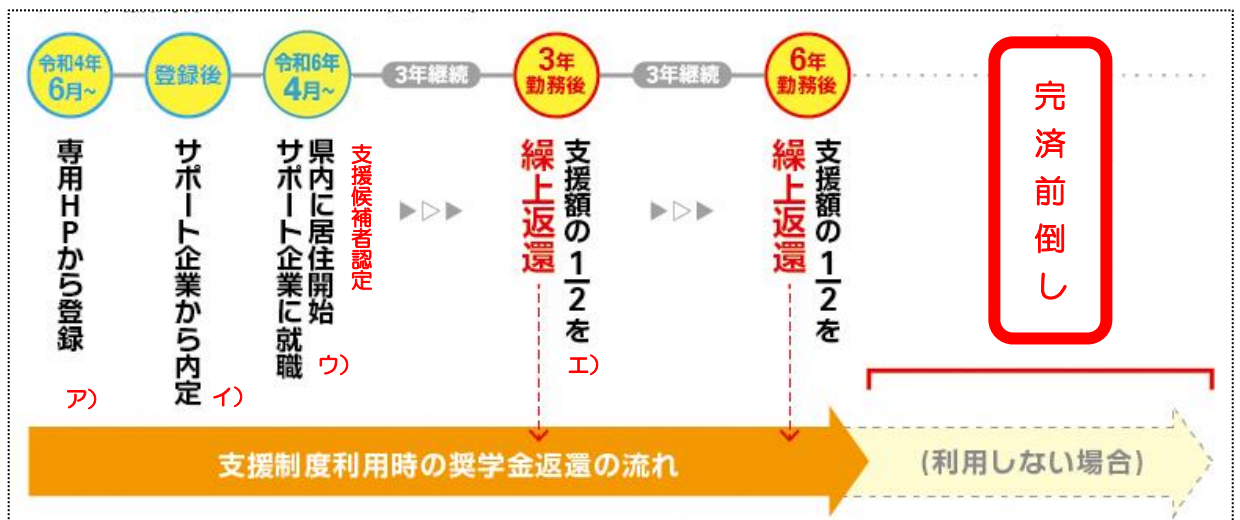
令和4年 6月~

登録後

令和6年 4月~

3年継続

3年 勤務後

3年継続

6年 勤務後

完済前倒し

専用HPから登録

ア)

サポート企業から内定

イ)

県内に居住開始 サポート企業に就職

支援候補者認定

ウ)

支援額の$\frac{1}{2}$を 繰上返還

エ)

支援額の$\frac{1}{2}$を 繰上返還

支援制度利用時の奨学金返還の流れ

(利用しない場合)